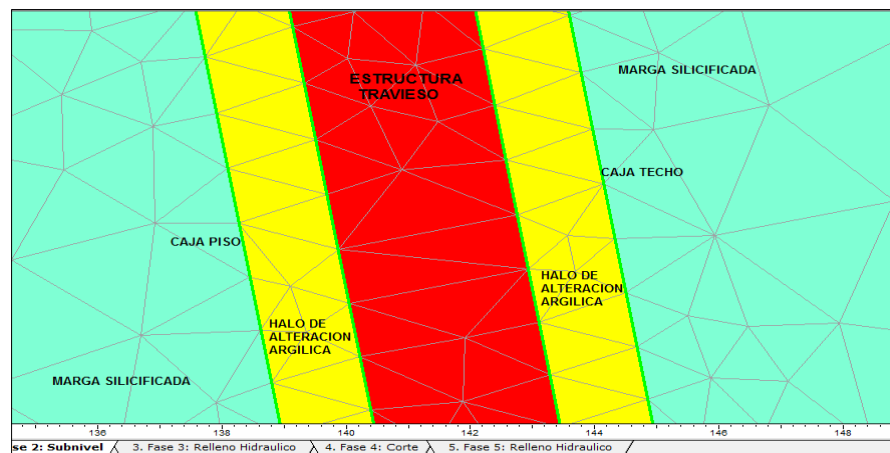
ESTRUCTURA TRAVIESO

MARGA SILICIFICADA

CAJA TECHO

CAJA PISO

HALO DE ALTERACION ARGILICA

HALO DE ALTERACION ARGILICA

MARGA SILICIFICADA

136 138 140 142 144 146 148

se 2: Subnivel 3. Fase 3: Relleno Hidraulico 4. Fase 4: Corte 5. Fase 5: Relleno Hidraulico